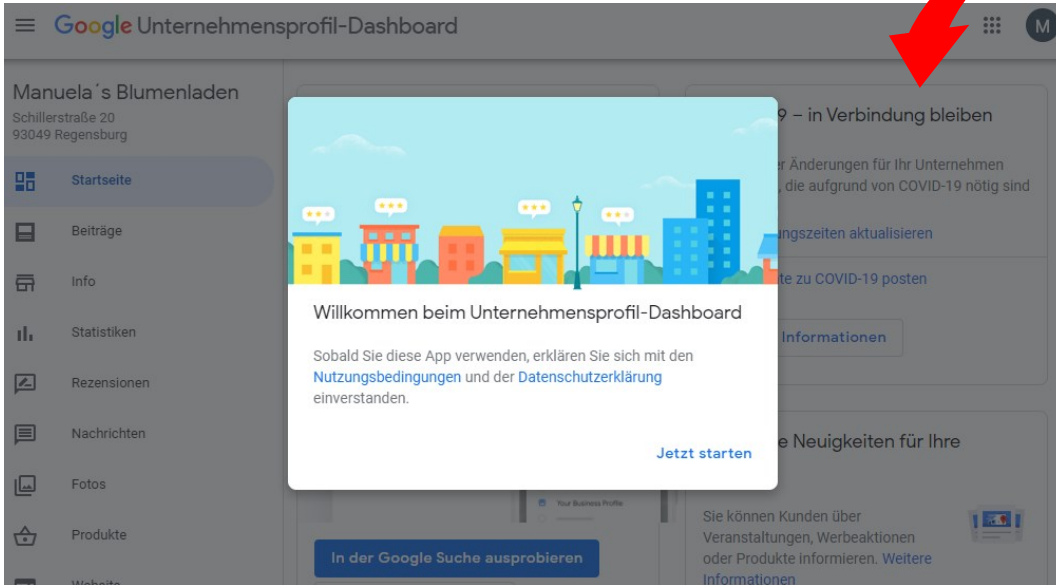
Google Unternehmensprofil-Dashboard

M

Manuela´s Blumenladen
Schillerstraße 20
93049 Regensburg

Startseite

Beiträge

Info

Statistiken

Rezensionen

Nachrichten

Fotos

Produkte

Website

9 – in Verbindung bleiben

r Änderungen für Ihr Unternehmen , die aufgrund von COVID-19 nötig sind

ngszeiten aktualisieren

te zu COVID-19 posten

Informationen

Willkommen beim Unternehmensprofil-Dashboard

Sobald Sie diese App verwenden, erklären Sie sich mit den Nutzungsbedingungen und der Datenschutzerklärung einverstanden.

Jetzt starten

e Neuigkeiten für Ihre

Your Business Profile

Sie können Kunden über Veranstaltungen, Werbeaktionen oder Produkte informieren. Weitere Informationen

In der Google Suche ausprobieren